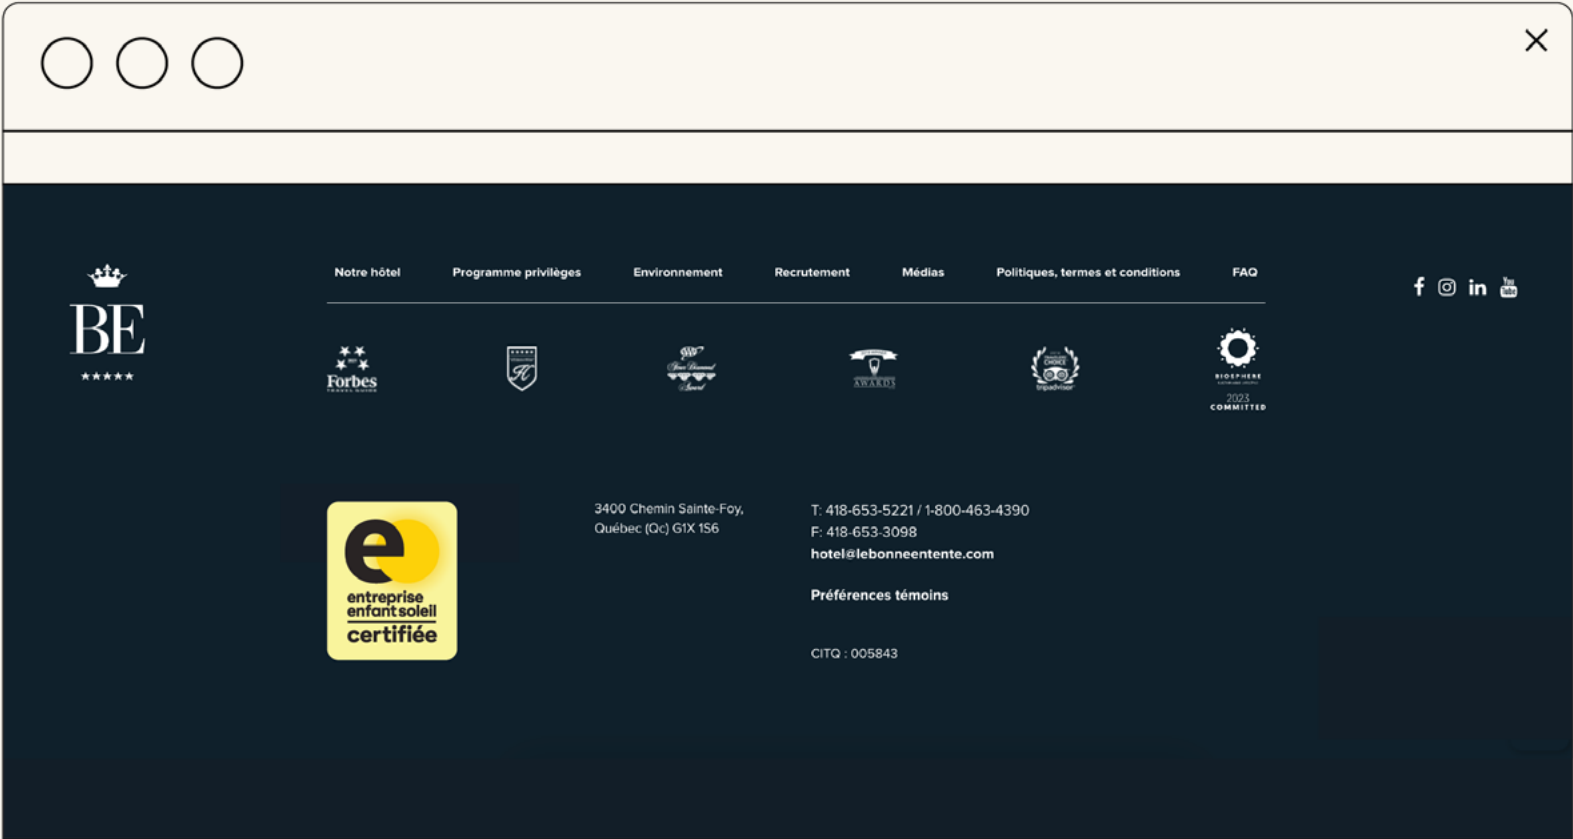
BE
★★★★★

Notre hôtel Programme privilèges Environnement Recrutement Médias Politiques, termes et conditions FAQ

Forbes

AWARDS

tripadvisor

BIOSPHERE
2023
COMMITTED

entreprise enfant soleil certifiée

3400 Chemin Sainte-Foy, Québec (Qc) G1X 1S6

T: 418-653-5221 / 1-800-463-4390
F: 418-653-3098
hotel@lebonneentente.com

Préférences témoins

CITQ : 005843